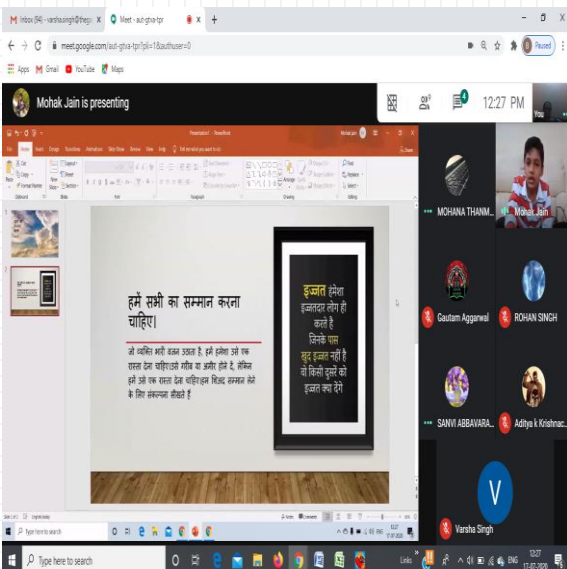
M Inbox (94) - varshasingh@thego ✕ Meet - aut-ghva-tpr ✕ +

meet.google.com/aut-ghva-tpr?pli=1&authuser=0

Apps Gmail YouTube Maps

Paused

Mohak Jain is presenting

4

12:27 PM

You

Presentation1 - PowerPoint

हमें सभी का सम्मान करना चाहिए।

जो व्यक्ति भारी वजन उठाता है, हमें हमेशा उसे एक रास्ता देना चाहिए। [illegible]

इज्जत हमेशा इज्जतदार लोग ही करते है जिनके पास खुद इज्जत नहीं है वो किसी दूसरे को इज्जत क्या देंगे

MOHANA THANM...

Mohak Jain

Gautam Aggarwal

ROHAN SINGH

SANVI ABBAVARA...

Aditya k Krishnac...

V

Varsha Singh

Type here to search

Type here to search

Links

ENG

12:27

17-07-2020